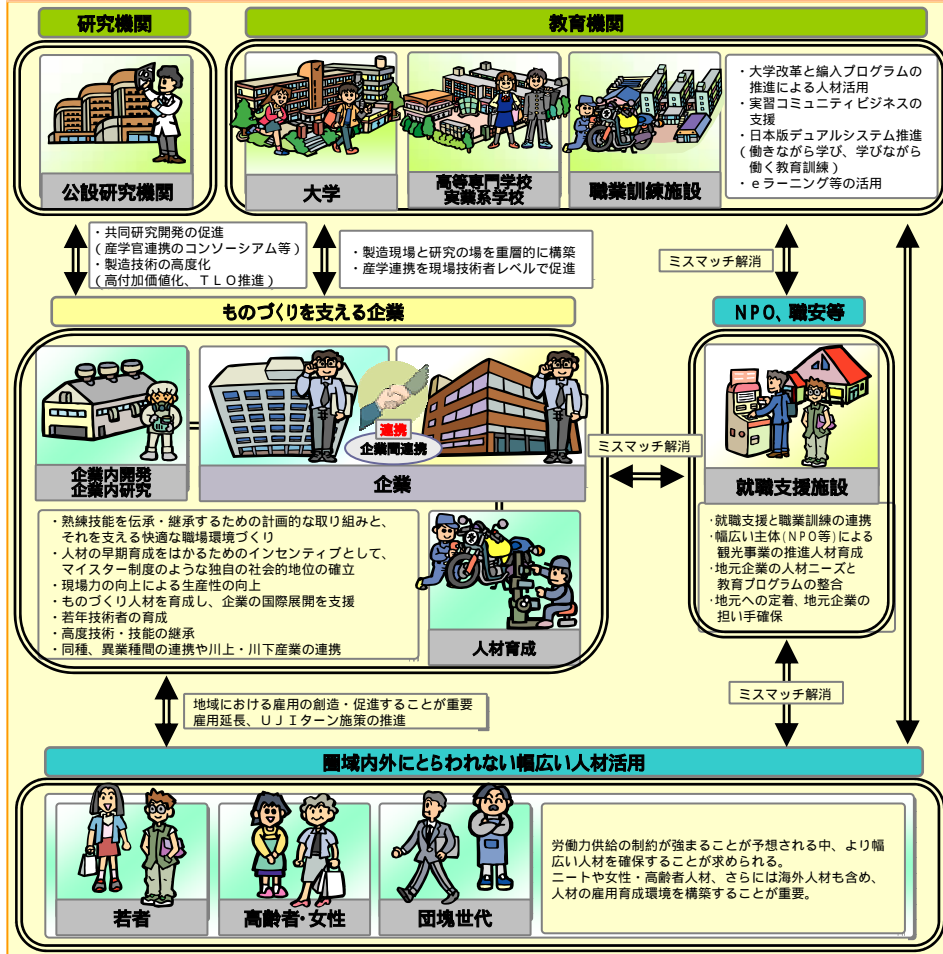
研究機関

教育機関

公設研究機関

大学

高等専門学校
実業系学校

職業訓練施設

・大学改革と編入プログラムの推進による人材活用
・実習コミュニティビジネスの支援
・日本版デュアルシステム推進（働きながら学び、学びながら働く教育訓練）
・ｅラーニング等の活用

・共同研究開発の促進
（産学官連携のコンソーシアム等）
・製造技術の高度化
（高付加価値化、ＴＬＯ推進）

・製造現場と研究の場を重層的に構築
・産学連携を現場技術者レベルで促進

ミスマッチ解消

ものづくりを支える企業

NPO、職安等

連携
企業間連携

企業内開発
企業内研究

企業

ミスマッチ解消

就職支援施設

・熟練技能を伝承・継承するための計画的な取り組みと、それを支える快適な職場環境づくり
・人材の早期育成をはかるためのインセンティブとして、マイスター制度のような独自の社会的地位の確立
・現場力の向上による生産性の向上
・ものづくり人材を育成し、企業の国際展開を支援
・若年技術者の育成
・高度技術・技能の継承
・同種、異業種間の連携や川上・川下産業の連携

人材育成

・就職支援と職業訓練の連携
・幅広い主体（NPO等）による観光事業の推進人材育成
・地元企業の人材ニーズと教育プログラムの整合
・地元への定着、地元企業の担い手確保

地域における雇用の創造・促進することが重要
雇用延長、ＵＪＩターン施策の推進

ミスマッチ解消

圏域内外にとらわれない幅広い人材活用

若者

高齢者･女性

団塊世代

労働力供給の制約が強まることが予想される中、より幅広い人材を確保することが求められる。
ニートや女性・高齢者人材、さらには海外人材も含め、人材の雇用育成環境を構築することが重要。